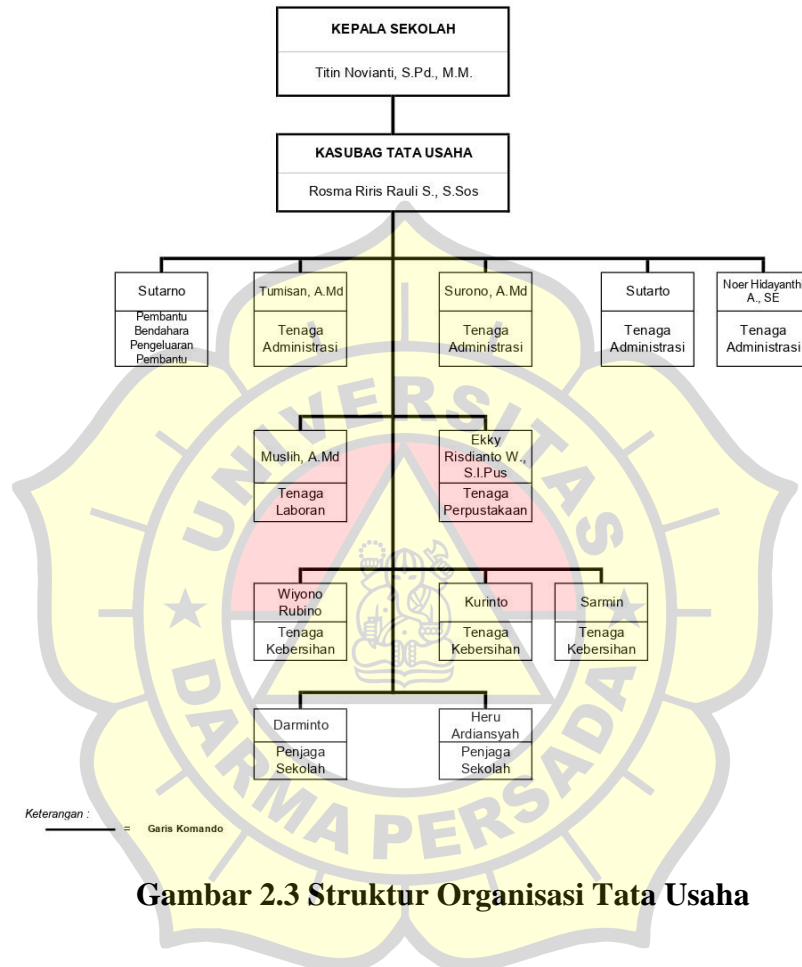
KEPALA SEKOLAH

Titin Novianti, S.Pd., M.M.

KASUBAG TATA USAHA

Rosma Riris Rauli S., S.Sos

Sutarno

Pembantu Bendahara Pengeluaran Pembantu

Tumisan, A.Md

Tenaga Administrasi

Surono, A.Md

Tenaga Administrasi

Sutarto

Tenaga Administrasi

Noer Hidayanthi A., SE

Tenaga Administrasi

Muslih, A.Md

Tenaga Laboran

Ekky Risdianto W., S.I.Pus

Tenaga Perpustakaan

Wiyono Rubino

Tenaga Kebersihan

Kurinto

Tenaga Kebersihan

Sarmin

Tenaga Kebersihan

Darminto

Penjaga Sekolah

Heru Ardiansyah

Penjaga Sekolah

Keterangan :

= Garis Komando

UNIVERSITAS DARMA PERSADA

Gambar 2.3 Struktur Organisasi Tata Usaha